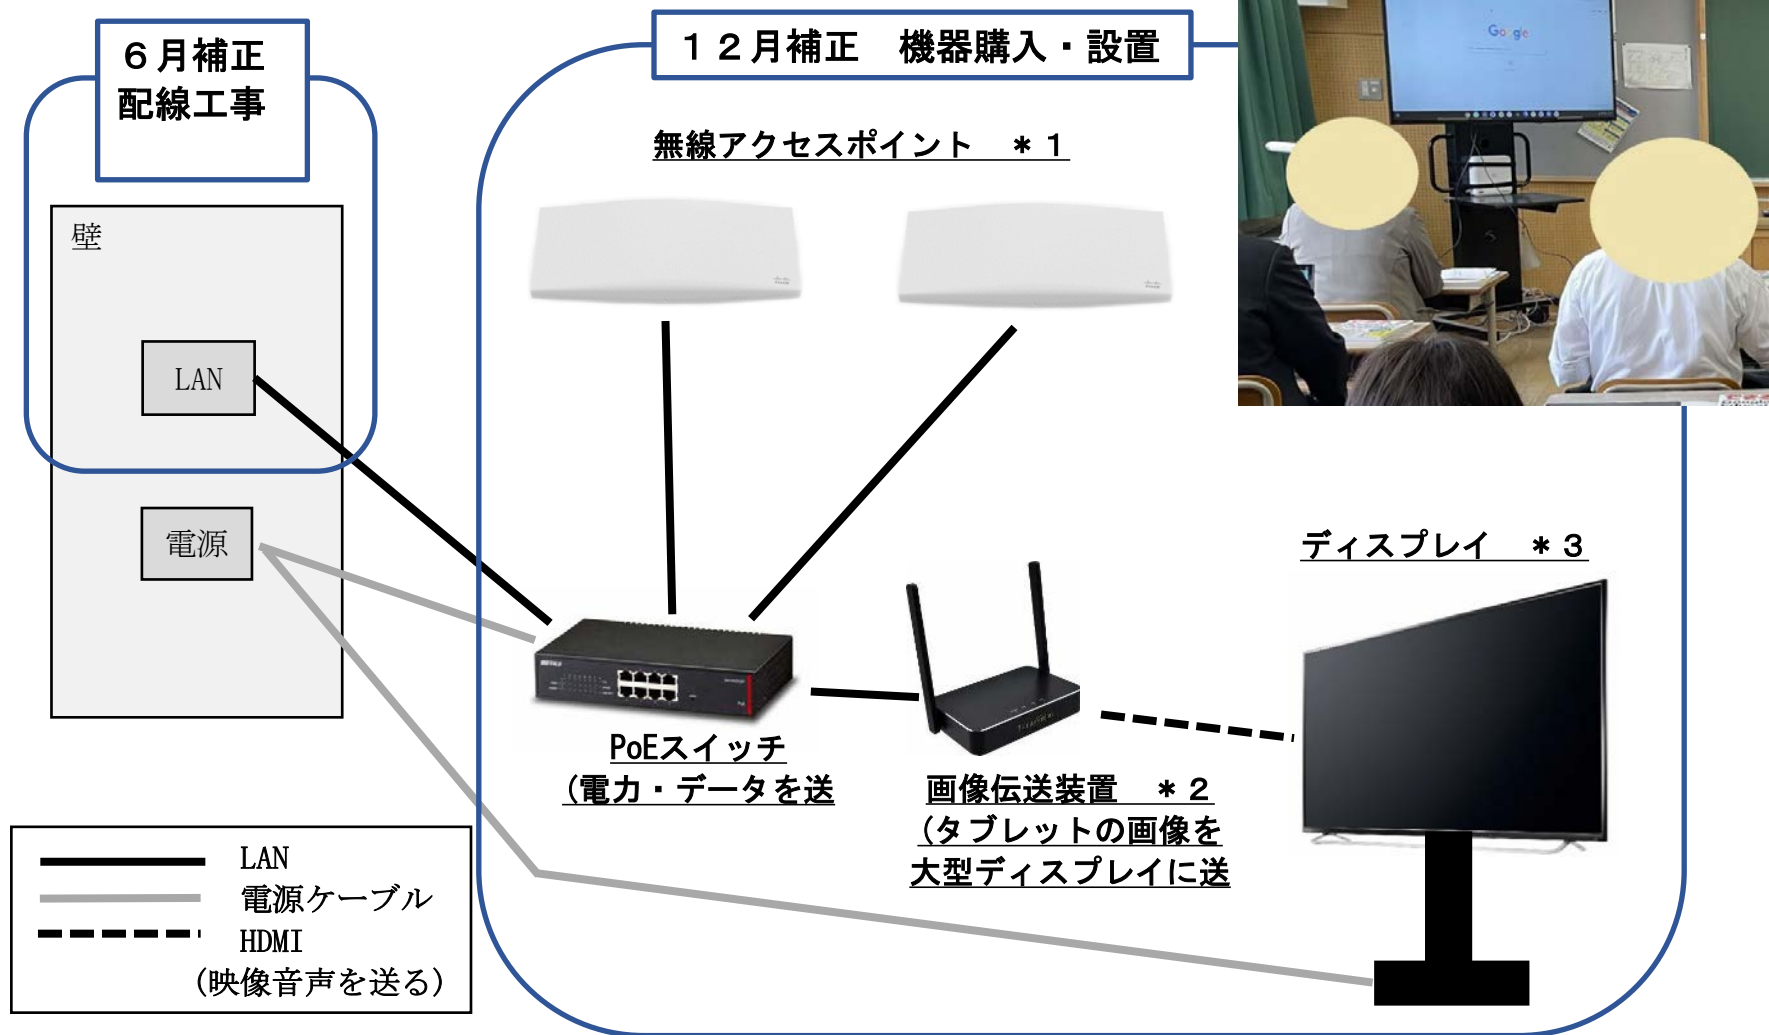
６月補正
配線工事

壁

LAN

電源

１２月補正　機器購入・設置

無線アクセスポイント　＊１

Google

PoEスイッチ
（電力・データを送

画像伝送装置　＊２
（タブレットの画像を
大型ディスプレイに送

ディスプレイ　＊３

LAN
電源ケーブル
HDMI
（映像音声を送る）